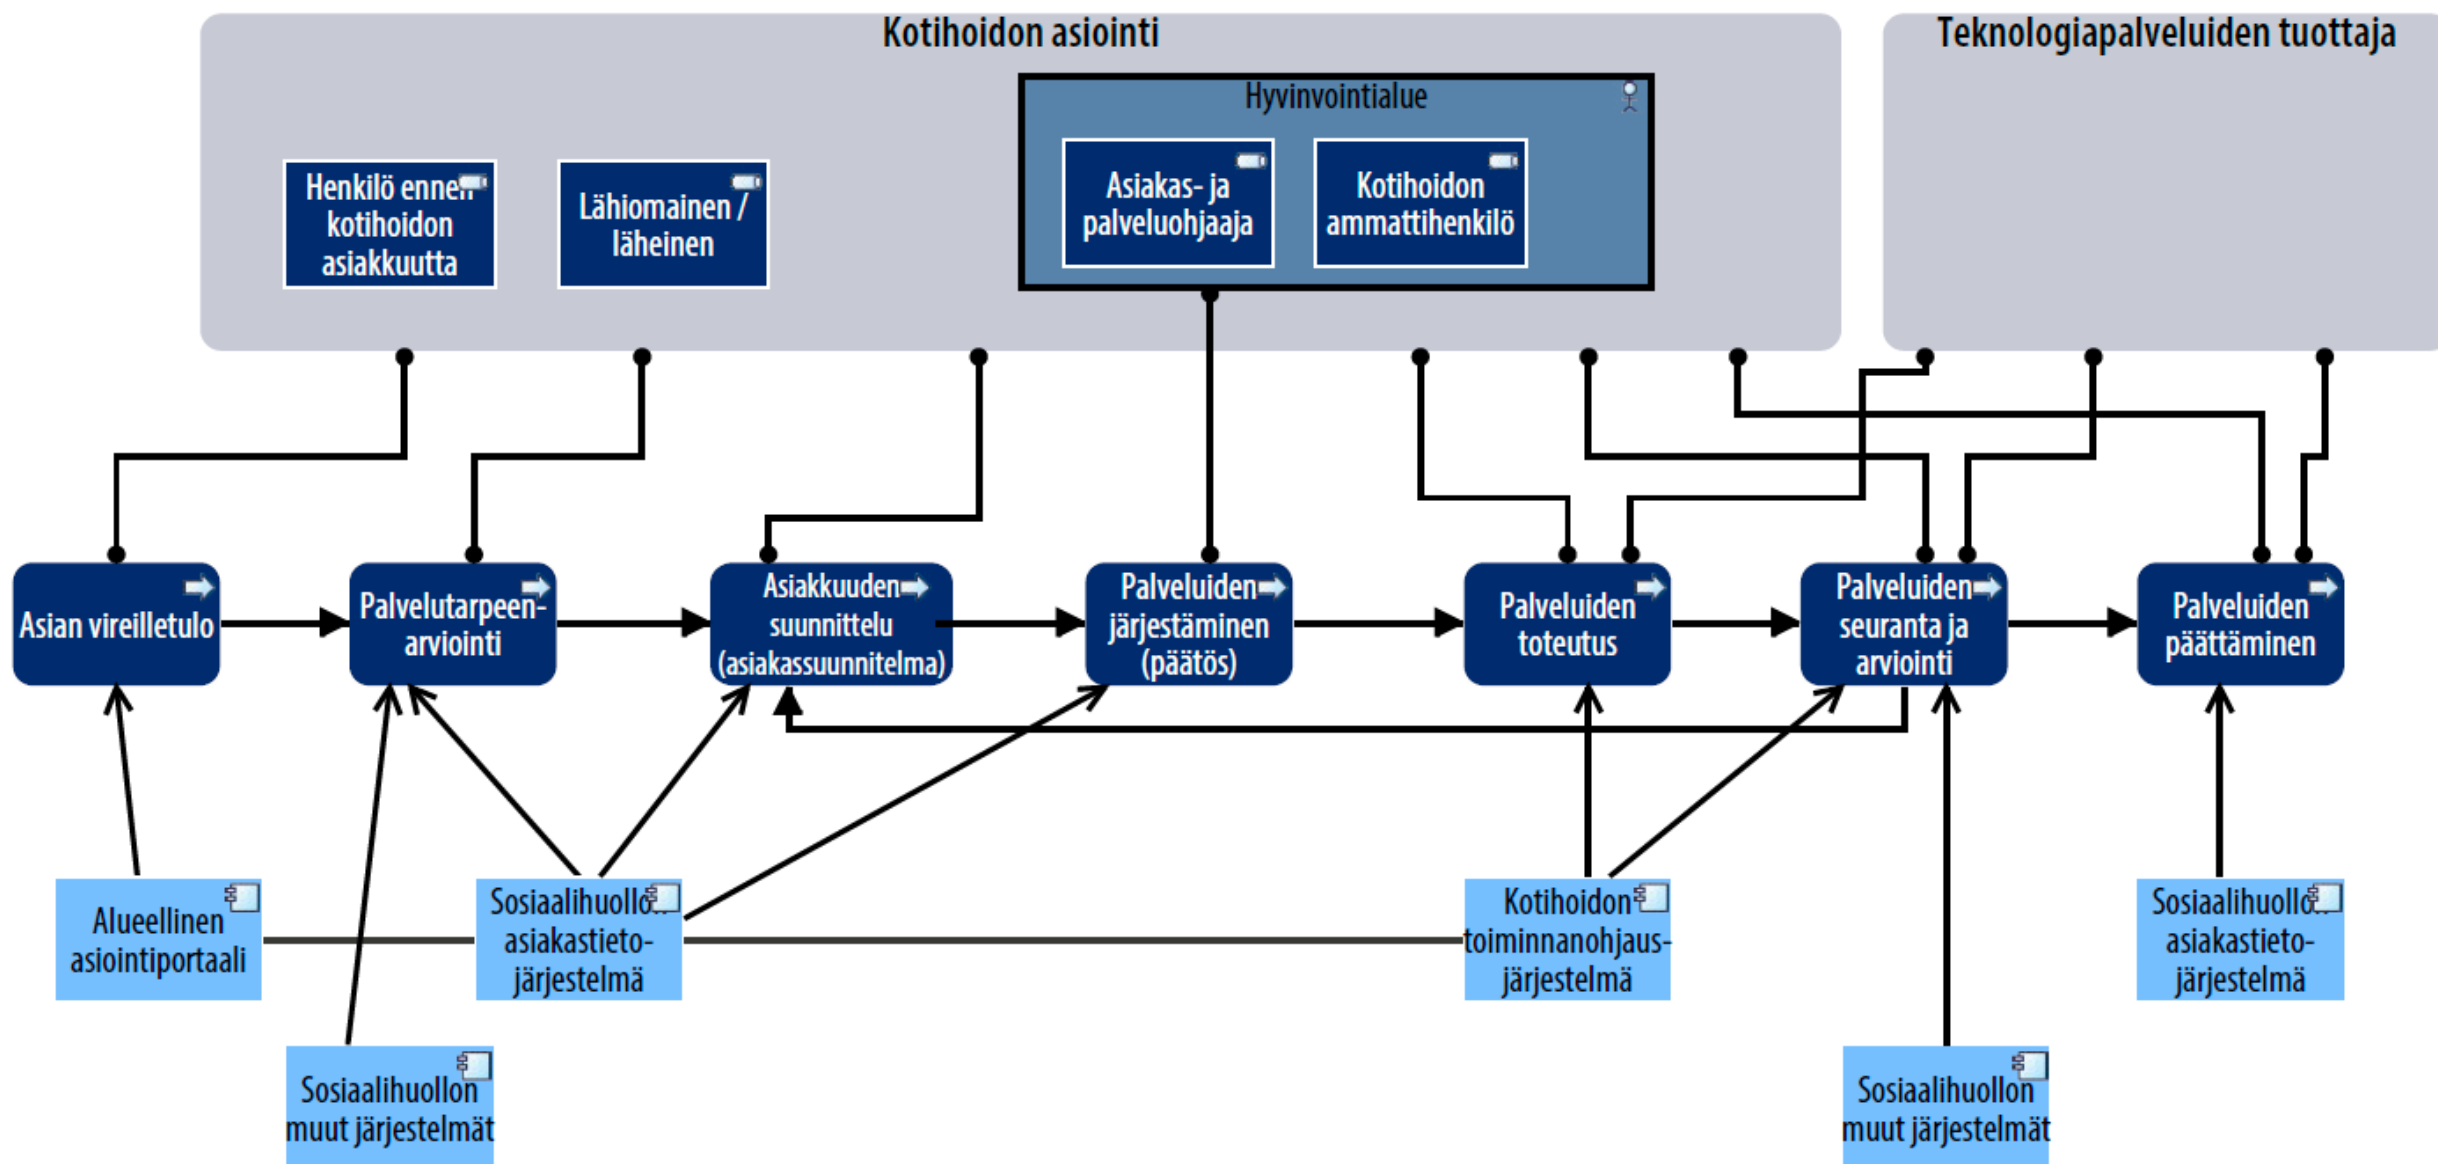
Kotihoidon asiointi

Teknologiapalveluiden tuottaja

Hyvinvointialue

Henkilö ennen kotihoidon asiakkuutta

Lähiomainen / läheinen

Asiakas- ja palveluohjaaja

Kotihoidon ammattihenkilö

Asian vireilletulo

Palvelutarpeen arviointi

Asiakkuuden suunnittelu (asiakassuunnitelma)

Palveluiden järjestäminen (päätös)

Palveluiden toteutus

Palveluiden seuranta ja arviointi

Palveluiden päättäminen

Alueellinen asiointiportaali

Sosiaalihuollon asiakastieto-järjestelmä

Kotihoidon toiminnanohjaus-järjestelmä

Sosiaalihuollon asiakastieto-järjestelmä

Sosiaalihuollon muut järjestelmät

Sosiaalihuollon muut järjestelmät